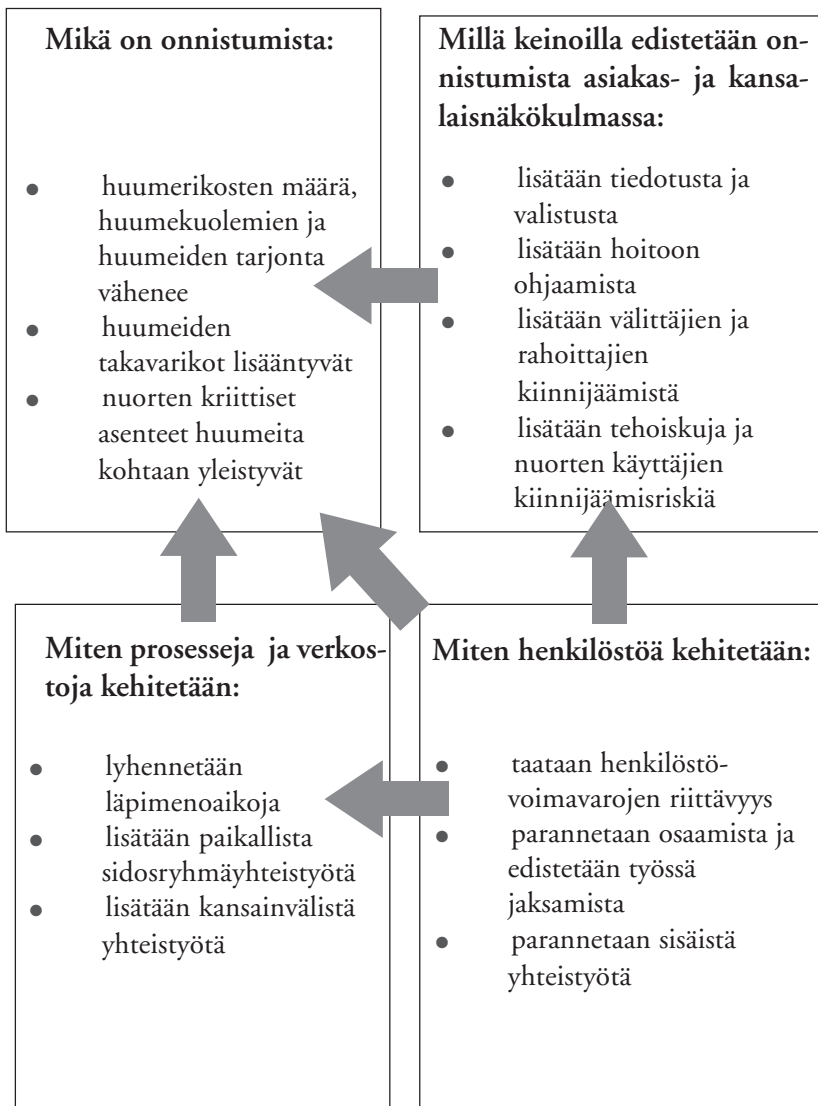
Mikä on onnistumista:

- huumerikosten määrä, huumekuolemien ja huumeiden tarjonta vähenee
- huumeiden takavarikot lisääntyvät
- nuorten kriittiset asenteet huumeita kohtaan yleistyvät

Millä keinoilla edistetään onnistumista asiakas- ja kansalaisnäkökulmassa:

- lisätään tiedotusta ja valistusta
- lisätään hoitoon ohjaamista
- lisätään välittäjien ja rahoittajien kiinnijäämistä
- lisätään tehoiskuja ja nuorten käyttäjien kiinnijäämisriskiä

Miten prosesseja ja verkostoja kehitetään:

- lyhennetään läpimenoaikoja
- lisätään paikallista sidosryhmäyhteistyötä
- lisätään kansainvälistä yhteistyötä

Miten henkilöstöä kehitetään:

- taataan henkilöstövoimavarojen riittävyys
- parannetaan osaamista ja edistetään työssä jaksamista
- parannetaan sisäistä yhteistyötä